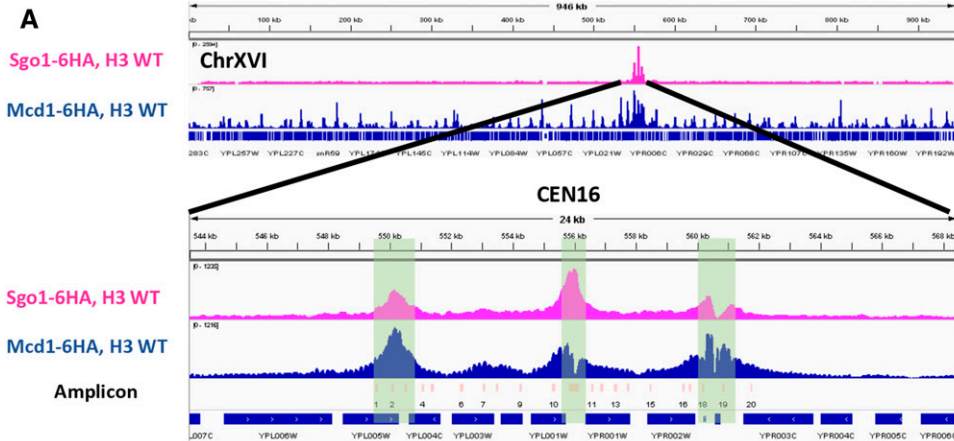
A

946 kb

kb 100 kb 200 kb 300 kb 400 kb 500 kb 600 kb 700 kb 800 kb 900 kb

Sgo1-6HA, H3 WT

[0 - 2594]

ChrXVI

Mcd1-6HA, H3 WT

[0 - 757]

283C YPL257W YPL227C snR59 YPL1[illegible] YPL145C YPL114W YPL084W YPL057C YPL021W YPR006C YPR029C YPR068C YPR107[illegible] YPR135W YPR160W YPR192W

CEN16

24 kb

544 kb 546 kb 548 kb 550 kb 552 kb 554 kb 556 kb 558 kb 560 kb 562 kb 564 kb 566 kb 568 kb

Sgo1-6HA, H3 WT

[0 - 1232]

Mcd1-6HA, H3 WT

[0 - 1216]

Amplicon

1 2 3 4 6 7 9 10 11 13 15 16 18 19 20

L007C YPL006W YPL005W YPL004C YPL003W YPL001W YPR001W YPR002W YPR003C YPR004C YPR005C YPR006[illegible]